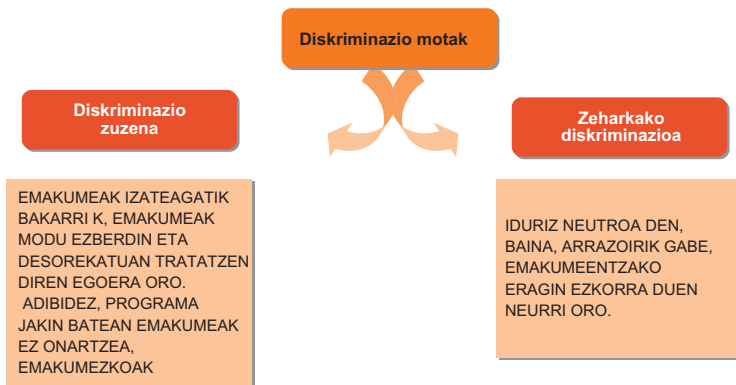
Diskriminazio motak

Diskriminazio zuzena

Zeharkako diskriminazioa

EMAKUMEAK IZATEAGATIK BAKARRI K, EMAKUMEAK MODU EZBERDIN ETA DESOREKATUAN TRATATZEN DIREN EGOERA ORO.
ADIBIDEZ, PROGRAMA JAKIN BATEAN EMAKUMEAK EZ ONARTZEA, EMAKUMEZKOAK

IDURIZ NEUTROA DEN, BAINA, ARRAZOIRIK GABE, EMAKUMEENTZAKO ERAGIN EZKORRA DUEN NEURRI ORO.